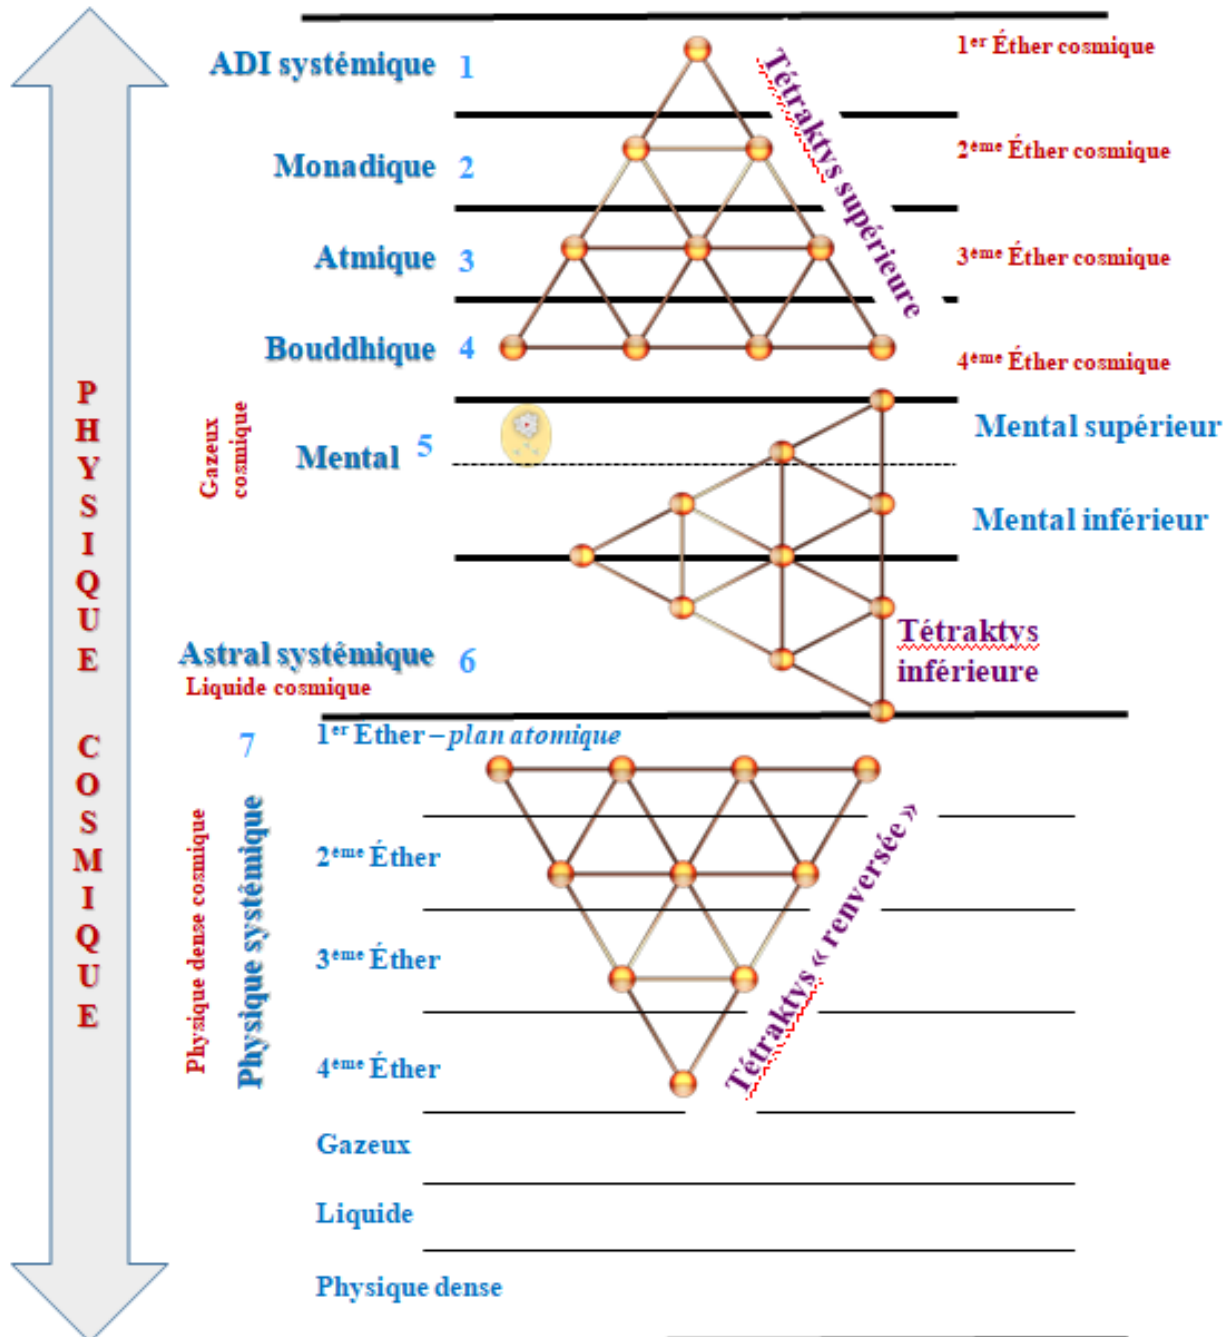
PHYSIQUE COSMIQUE

ADI systémique 1

Tétraktys supérieure

1$^{er}$ Éther cosmique

Monadique 2

2$^{ème}$ Éther cosmique

Atmique 3

3$^{ème}$ Éther cosmique

Bouddhique 4

4$^{ème}$ Éther cosmique

Gazeux cosmique

Mental 5

Mental supérieur

Mental inférieur

Tétraktys inférieure

Astral systêmique 6
Liquide cosmique

7

1$^{er}$ Ether – plan atomique

Physique dense cosmique

Physique systêmique

2$^{ème}$ Éther

3$^{ème}$ Éther

4$^{ème}$ Éther

Tétraktys « renversée »

Gazeux

Liquide

Physique dense